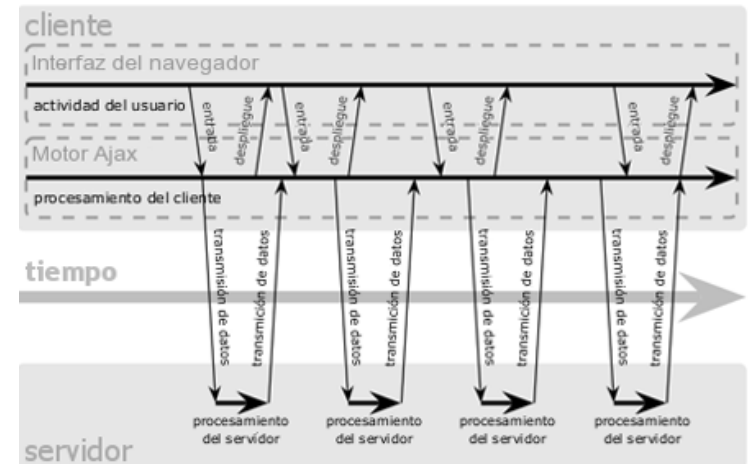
cliente

Interfaz del navegador

actividad del usuario

entrada

despliegue

entrada

despliegue

entrada

despliegue

entrada

despliegue

Motor Ajax

procesamiento del cliente

transmisión de datos

transmición de datos

transmisión de datos

transmición de datos

transmisión de datos

transmición de datos

transmisión de datos

transmición de datos

tiempo

procesamiento del servidor

procesamiento del servidor

procesamiento del servidor

procesamiento del servidor

servidor